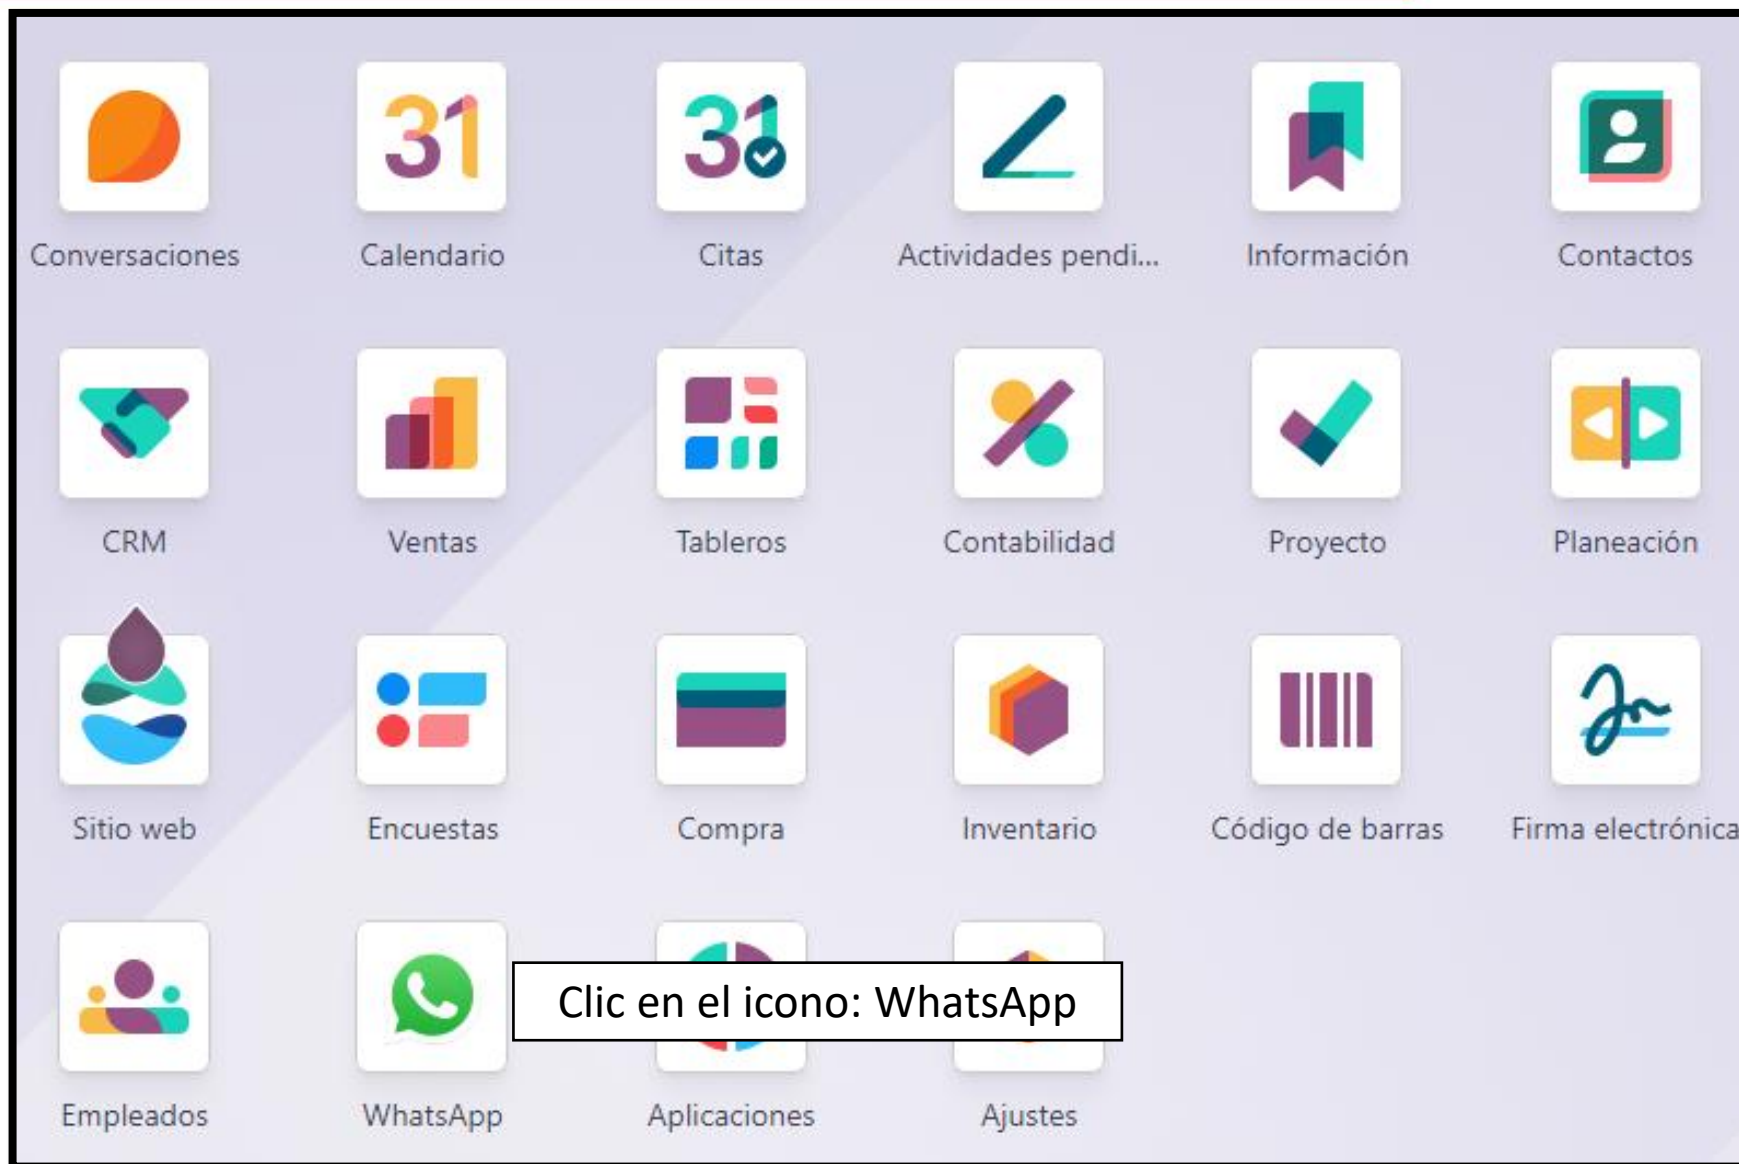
31
Conversaciones Calendario Citas Actividades pendi... Información Contactos

CRM Ventas Tableros Contabilidad Proyecto Planeación

Sitio web Encuestas Compra Inventario Código de barras Firma electrónica

Empleados WhatsApp Aplicaciones Ajustes

Clic en el icono: WhatsApp